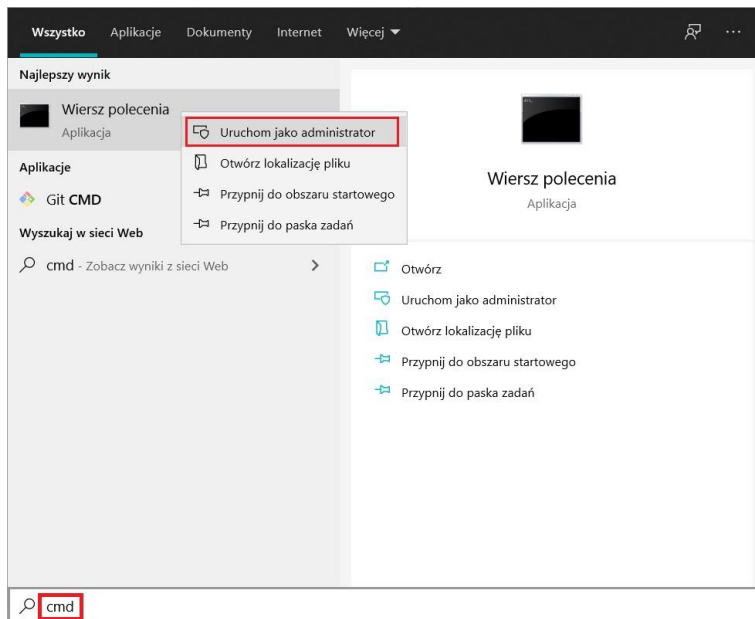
Wszystko Aplikacje Dokumenty Internet Więcej ▼ ···

Najlepszy wynik

Wiersz polecenia
Aplikacja

Uruchom jako administrator
Otwórz lokalizację pliku
Przypnij do obszaru startowego
Przypnij do paska zadań

Aplikacje

Git CMD

Wyszukaj w sieci Web

cmd - Zobacz wyniki z sieci Web >

Wiersz polecenia
Aplikacja

Otwórz
Uruchom jako administrator
Otwórz lokalizację pliku
Przypnij do obszaru startowego
Przypnij do paska zadań

cmd